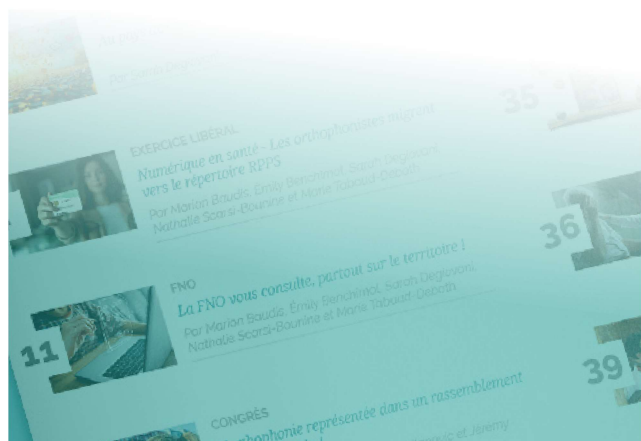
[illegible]

EXERCICE LIBÉRAL

Numérique en santé - Les orthophonistes migrent vers le répertoire RPPS

Par Marion Baudic, Émily Benchimol, Sarah Degiovani, Nathalie Scarsi-Bounine et Marie Taboada-Deboth

11

FNO

La FNO vous consulte, partout sur le territoire !

Par Marion Baudic, Émily Benchimol, Sarah Degiovani, Nathalie Scarsi-Bounine et Marie Taboada-Deboth

CONGRÈS

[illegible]thophonie représentée dans un rassemblement

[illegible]

35

36

39